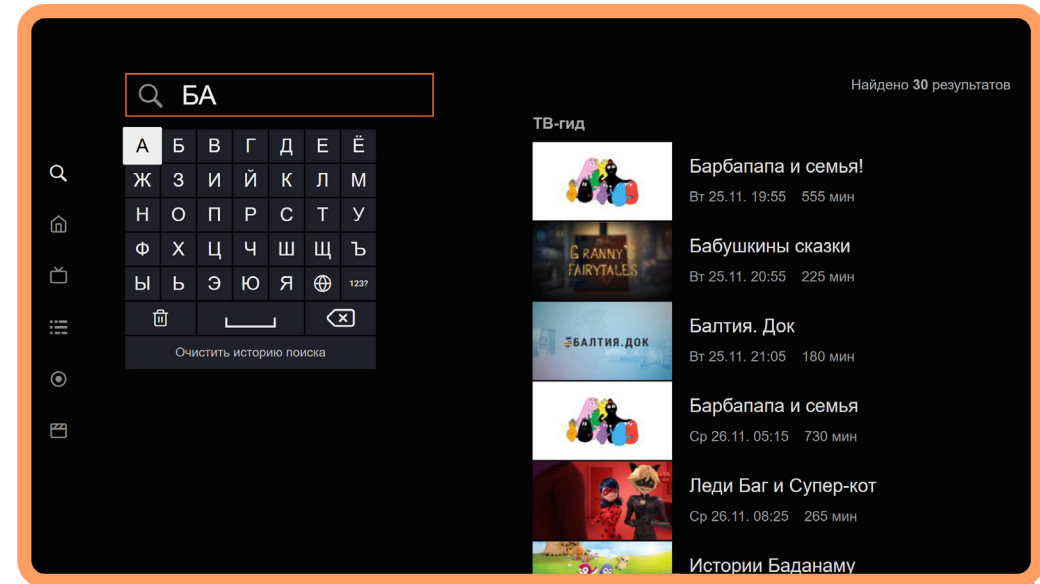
БА

Найдено **30** результатов

| А | Б | В | Г | Д | Е | Ё |
|---|---|---|---|---|---|---|
| Ж | З | И | Й | К | Л | М |
| Н | О | П | Р | С | Т | У |
| Ф | Х | Ц | Ч | Ш | Щ | Ъ |
| Ы | Ь | Э | Ю | Я |  | 123? |

Очистить историю поиска

ТВ-гид

Барбапапа и семья!
Вт 25.11. 19:55 555 мин

GRANNY'S FAIRYTALES
Бабушкины сказки
Вт 25.11. 20:55 225 мин

БАЛТИЯ.ДОК
Балтия. Док
Вт 25.11. 21:05 180 мин

Барбапапа и семья
Ср 26.11. 05:15 730 мин

Леди Баг и Супер-кот
Ср 26.11. 08:25 265 мин

Истории Баданаму